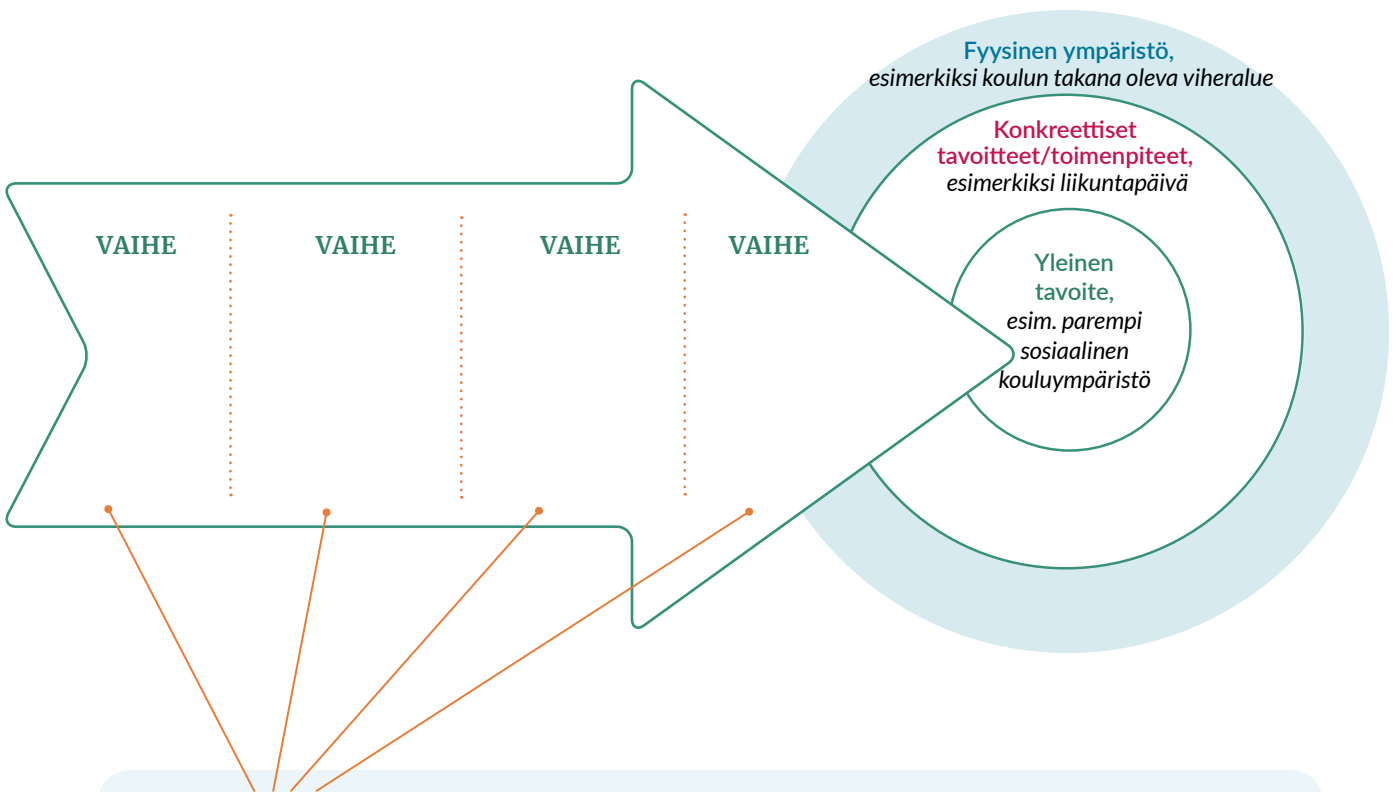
Fyysinen ympäristö,
esimerkiksi koulun takana oleva viheralue

Konkreettiset tavoitteet/toimenpiteet,
esimerkiksi liikuntapäivä

Yleinen tavoite,
esim. parempi sosiaalinen kouluympäristö

VAIHE

VAIHE

VAIHE

VAIHE